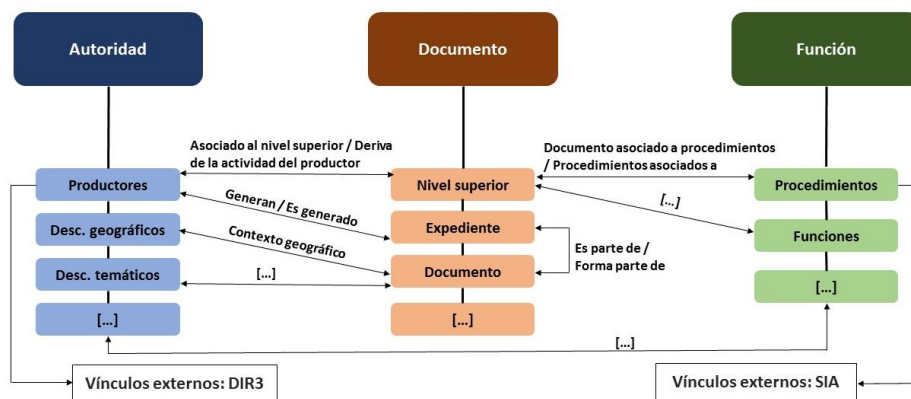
Autoridad

Documento

Función

Asociado al nivel superior / Deriva de la actividad del productor

Documento asociado a procedimientos / Procedimientos asociados a

Productores

Nivel superior

Procedimientos

Generan / Es generado

[...]

Desc. geográficos

Expediente

Funciones

Contexto geográfico

Es parte de / Forma parte de

Desc. temáticos

[...]

Documento

[...]

[...]

[...]

[...]

Vínculos externos: DIR3

Vínculos externos: SIA